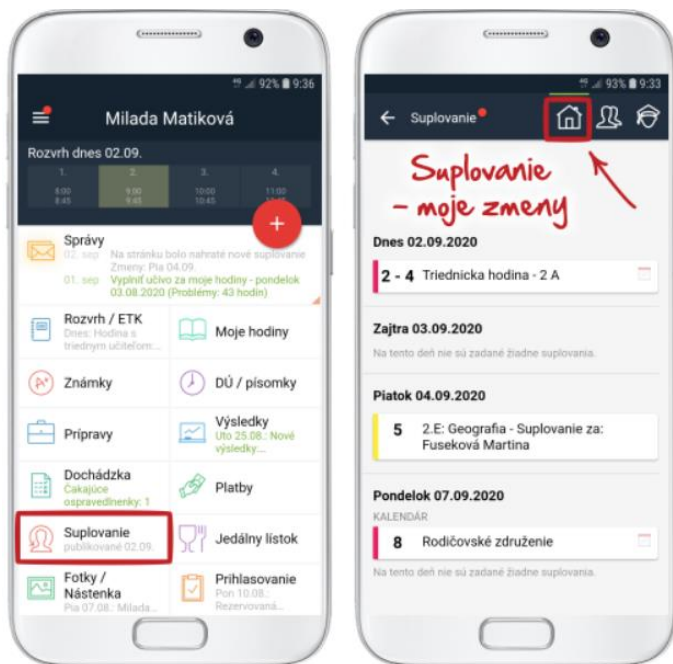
92% 9:36

Milada Matiková

Rozvrh dnes 02.09.

| 1. | 2. | 3. | 4. |
|---|---|---|---|
| 8:00 8:45 | 9:00 9:45 | 10:00 10:45 | 11:00 11:45 |

+

Správy
02. sep Na stránku bolo nahraté nové suplovanie Zmeny: Pia 04.09.
01. sep Vyplniť učivo za moje hodiny - pondelok 03.08.2020 (Problémy: 43 hodín)

Rozvrh / ETK
Dnes: Hodina s triednym učiteľom:...

Moje hodiny

Známky

DÚ / písomky

Prípravy

Výsledky
Uto 25.08.: Nové výsledky:...

Dochádzka
Čakajúce ospravedlnenky: 1

Platby

Suplovanie
publikované 02.09.

Jedálny lístok

Fotky / Nástenka
Pia 07.08.: Milada...

Prihlasovanie
Pon 10.08.: Rezervovaná...

93% 9:33

Suplovanie

Suplovanie – moje zmeny

Dnes 02.09.2020

2 - 4 Triednicka hodina - 2 A

Zajtra 03.09.2020

Na tento deň nie sú zadané žiadne suplovania.

Piatok 04.09.2020

5 2.E: Geografia - Suplovanie za: Fuseková Martina

Pondelok 07.09.2020

KALENDÁR

8 Rodičovské združenie

Na tento deň nie sú zadané žiadne suplovania.